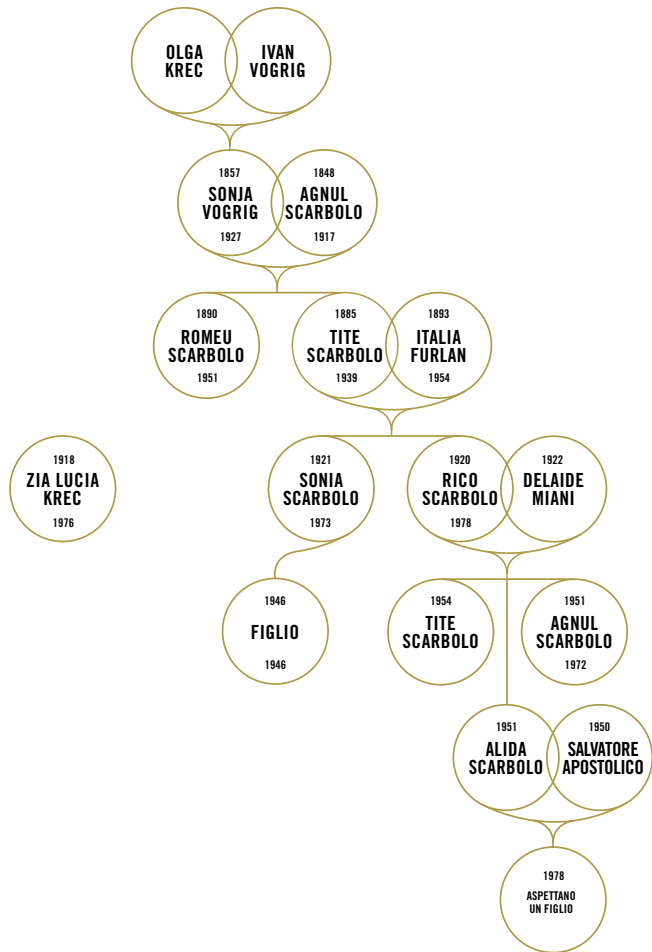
OLGA KREC

IVAN VOGRIG

1857
SONJA VOGRIG
1927

1848
AGNUL SCARBOLO
1917

1890
ROMEU SCARBOLO
1951

1885
TITE SCARBOLO
1939

1893
ITALIA FURLAN
1954

1918
ZIA LUCIA KREC
1976

1921
SONIA SCARBOLO
1973

1920
RICO SCARBOLO
1978

1922
DELAIDE MIANI

1946
FIGLIO
1946

1954
TITE SCARBOLO

1951
AGNUL SCARBOLO
1972

1951
ALIDA SCARBOLO

1950
SALVATORE APOSTOLICO

1978
ASPETTANO UN FIGLIO